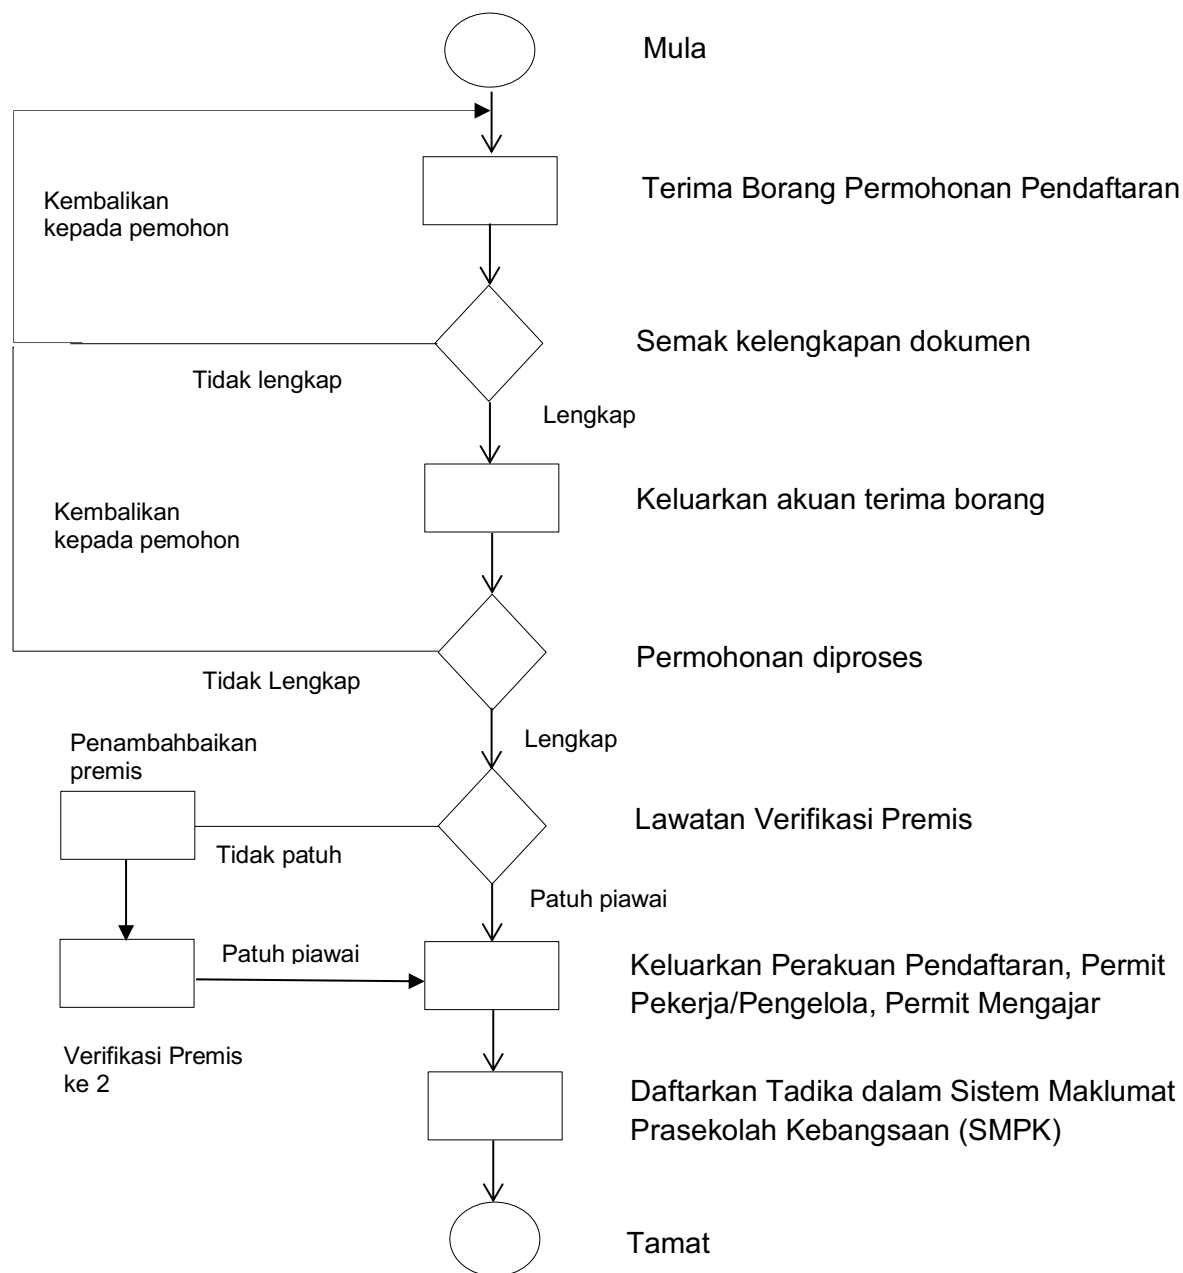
Mula

Kembalikan kepada pemohon

Terima Borang Permohonan Pendaftaran

Semak kelengkapan dokumen

Tidak lengkap

Lengkap

Kembalikan kepada pemohon

Keluarkan akuan terima borang

Permohonan diproses

Tidak Lengkap

Lengkap

Penambahbaikan premis

Lawatan Verifikasi Premis

Tidak patuh

Patuh piawai

Patuh piawai

Keluarkan Perakuan Pendaftaran, Permit Pekerja/Pengelola, Permit Mengajar

Verifikasi Premis ke 2

Daftarkan Tadika dalam Sistem Maklumat Prasekolah Kebangsaan (SMPK)

Tamat